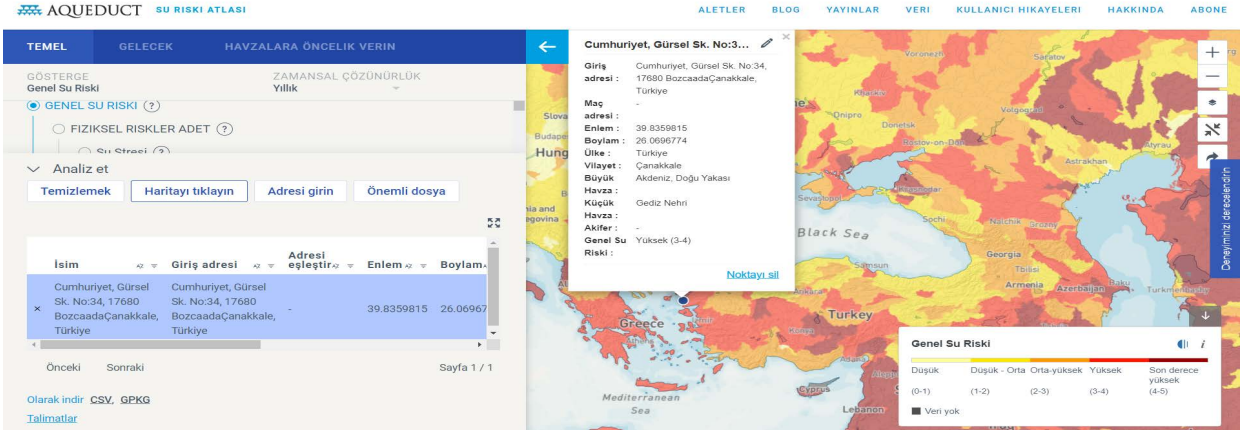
AQUEDUCT SU RISKI ATLASI

ALETLER BLOG YAYINLAR VERI KULLANICI HIKAYELERI HAKKINDA ABONE

TEMEL GELECEK HAVZALARA ÖNCELIK VERIN

GÖSTERGE
Genel Su Riski

ZAMANSAL ÇÖZÜNÜRLÜK
Yıllık

GENEL SU RISKI ?
FIZIKSEL RISKLER ADET ?
Su Stresi ?

Analiz et

Temizlemek Haritayı tıklayın Adresi girin Önemli dosya

| İsim | Giriş adresi | Adresi eşleştir | Enlem | Boylam |
|---|---|---|---|---|
| Cumhuriyet, Gürsel Sk. No:34, 17680 BozcaadaÇanakkale, Türkiye | Cumhuriyet, Gürsel Sk. No:34, 17680 BozcaadaÇanakkale, Türkiye | - | 39.8359815 | 26.06967 |

Önceki Sonraki Sayfa 1 / 1

Olarak indir CSV, GPKG

Talimatlar

Cumhuriyet, Gürsel Sk. No:3...

Giriş adresi : Cumhuriyet, Gürsel Sk. No:34, 17680 BozcaadaÇanakkale, Türkiye
Maç adresi : -
Enlem : 39.8359815
Boylam : 26.0696774
Ülke : Türkiye
Vilayet : Çanakkale
Büyük Havza : Akdeniz, Doğu Yakası
Küçük Havza : Gediz Nehri
Akifer : -
Genel Su Riski : Yüksek (3-4)

Noktayı sil

Voronezh Saratov Volgograd Donetsk Rostov-on-Don Astrakhan Atyrau Slova Budapest Hung Krasnodar Sevastopol Sochi Nalchik Grozny Black Sea Georgia Tbilisi Armenia Azerbaijan Baku Turkmenbashy Samsun Greece Athens Izmir Konya Turkey Adana Cyprus Mediterranean Sea Lebanon

Deneyiminizi derecelendirin

Genel Su Riski

Düşük (0-1) Düşük - Orta (1-2) Orta-yüksek (2-3) Yüksek (3-4) Son derece yüksek (4-5)

Veri yok